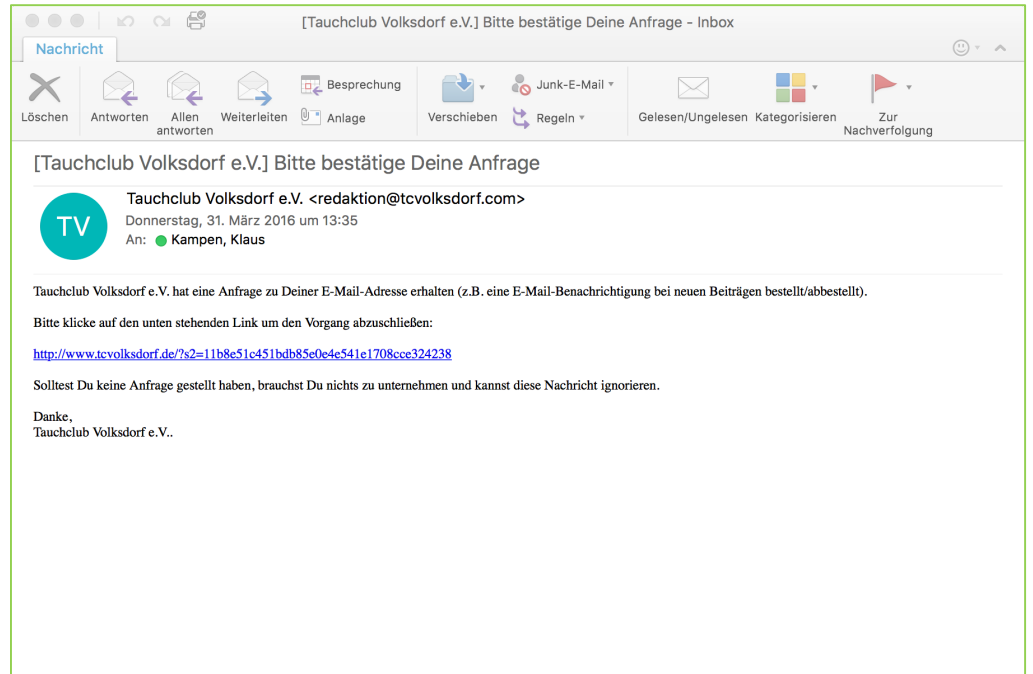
[Tauchclub Volksdorf e.V.] Bitte bestätige Deine Anfrage - Inbox

Nachricht

Löschen
Antworten
Allen antworten
Weiterleiten
Besprechung
Anlage
Verschieben
Junk-E-Mail
Regeln
Gelesen/Ungelesen
Kategorisieren
Zur Nachverfolgung

[Tauchclub Volksdorf e.V.] Bitte bestätige Deine Anfrage

TV
Tauchclub Volksdorf e.V. <redaktion@tcvolksdorf.com>
Donnerstag, 31. März 2016 um 13:35
An: Kampen, Klaus

Tauchclub Volksdorf e.V. hat eine Anfrage zu Deiner E-Mail-Adresse erhalten (z.B. eine E-Mail-Benachrichtigung bei neuen Beiträgen bestellt/abbestellt).

Bitte klicke auf den unten stehenden Link um den Vorgang abzuschließen:

http://www.tcvolksdorf.de/?s2=11b8e51c451bdb85e0e4e541e1708cce324238

Solltest Du keine Anfrage gestellt haben, brauchst Du nichts zu unternehmen und kannst diese Nachricht ignorieren.

Danke,
Tauchclub Volksdorf e.V..